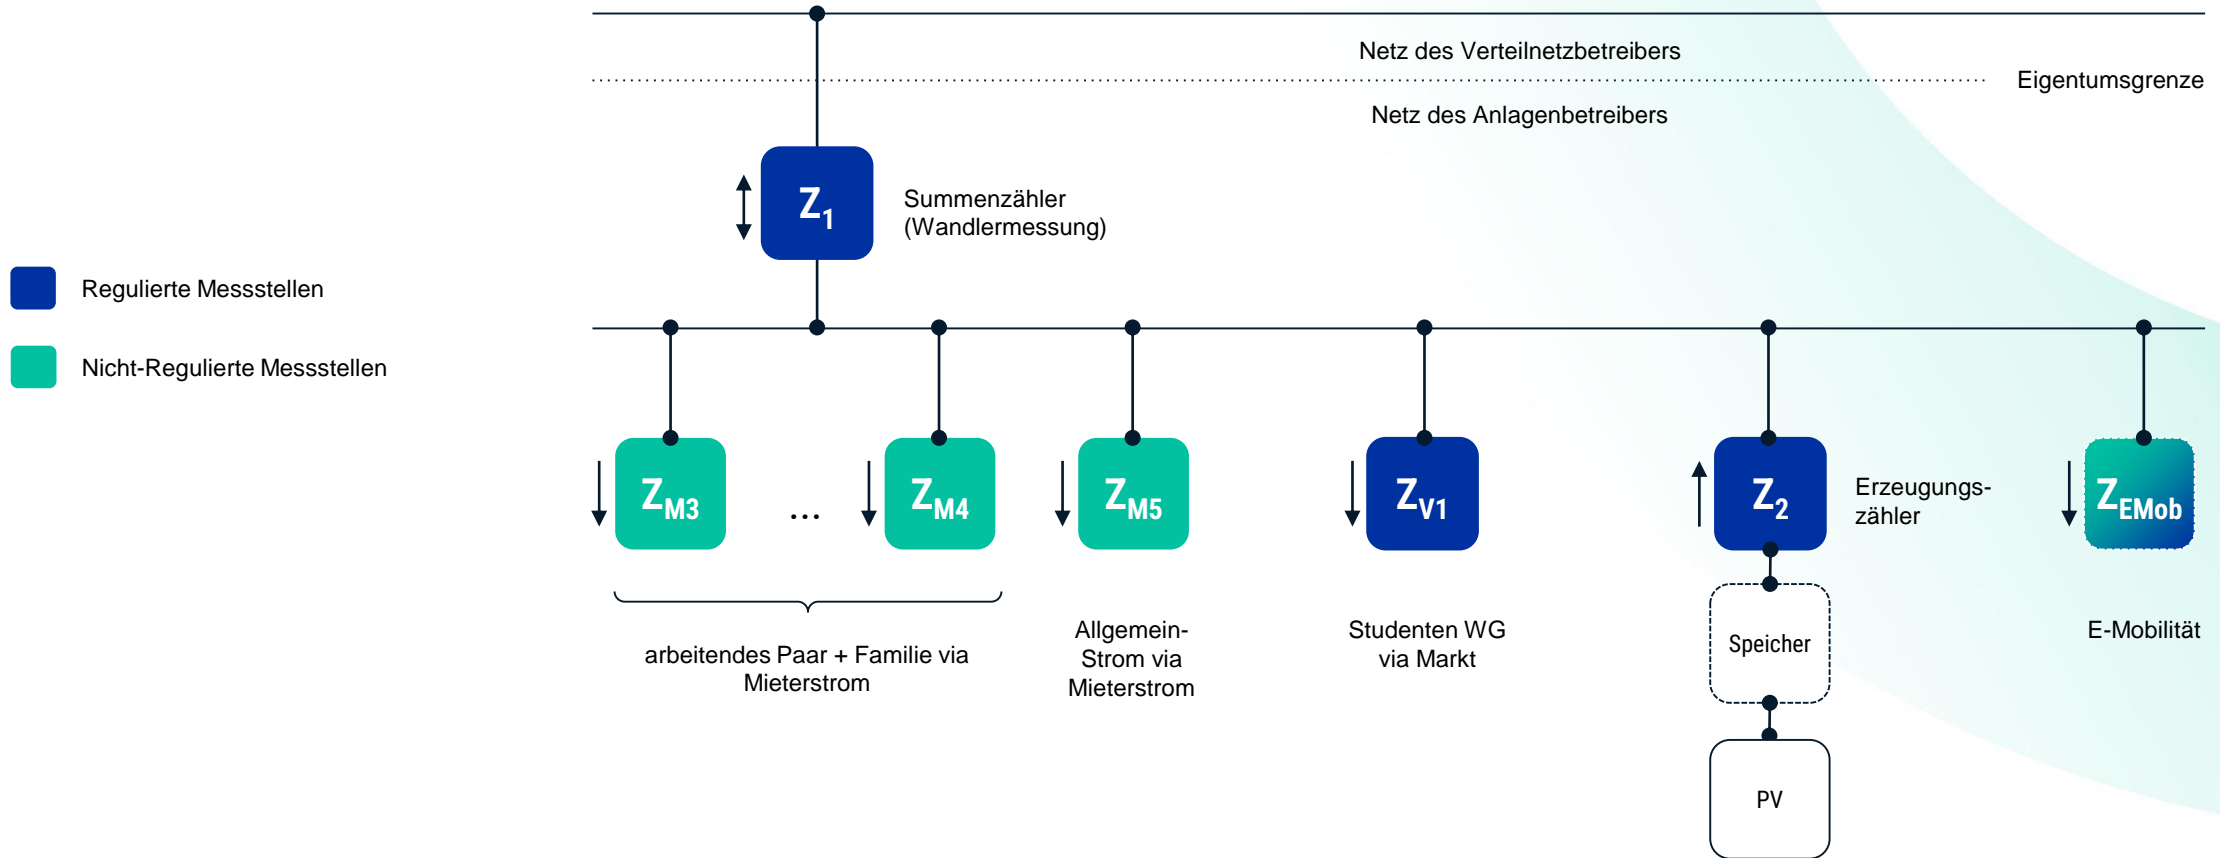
Netz des Verteilnetzbetreibers

Eigentumsgrenze

Netz des Anlagenbetreibers

$Z_1$

Summenzähler (Wandlermessung)

Regulierte Messstellen

Nicht-Regulierte Messstellen

$Z_{M3}$

...

$Z_{M4}$

$Z_{M5}$

$Z_{V1}$

$Z_2$

Erzeugungszähler

$Z_{EMob}$

arbeitendes Paar + Familie via Mieterstrom

Allgemein-Strom via Mieterstrom

Studenten WG via Markt

Speicher

E-Mobilität

PV